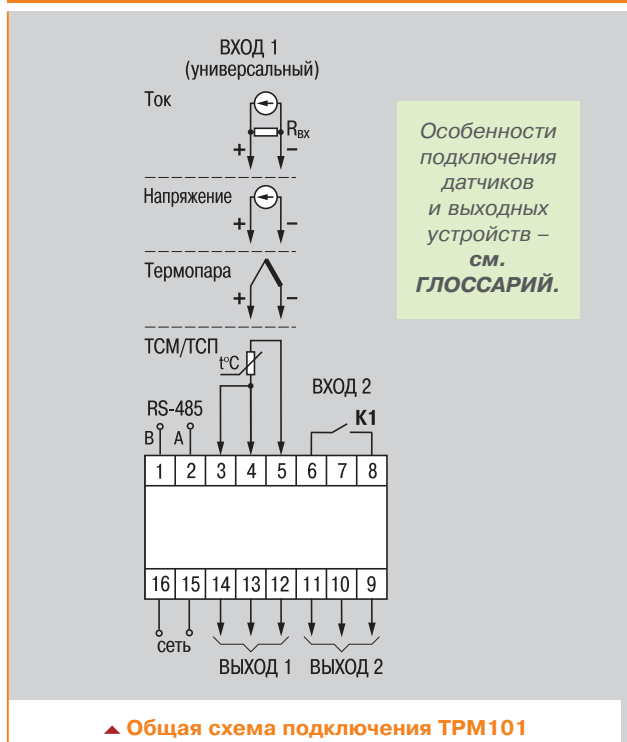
ВХОД 1
(универсальный)

Ток

$R_{вх}$

+ –

Напряжение

+ –

Термопара

+ –

ТСМ/ТСП

t°C

RS-485

B A

ВХОД 2

K1

| 1 | 2 | 3 | 4 | 5 | 6 | 7 | 8 |
|---|---|---|---|---|---|---|---|
| 16 | 15 | 14 | 13 | 12 | 11 | 10 | 9 |

сеть

ВЫХОД 1 ВЫХОД 2

Особенности подключения датчиков и выходных устройств – см. ГЛОССАРИЙ.

Общая схема подключения ТРМ101